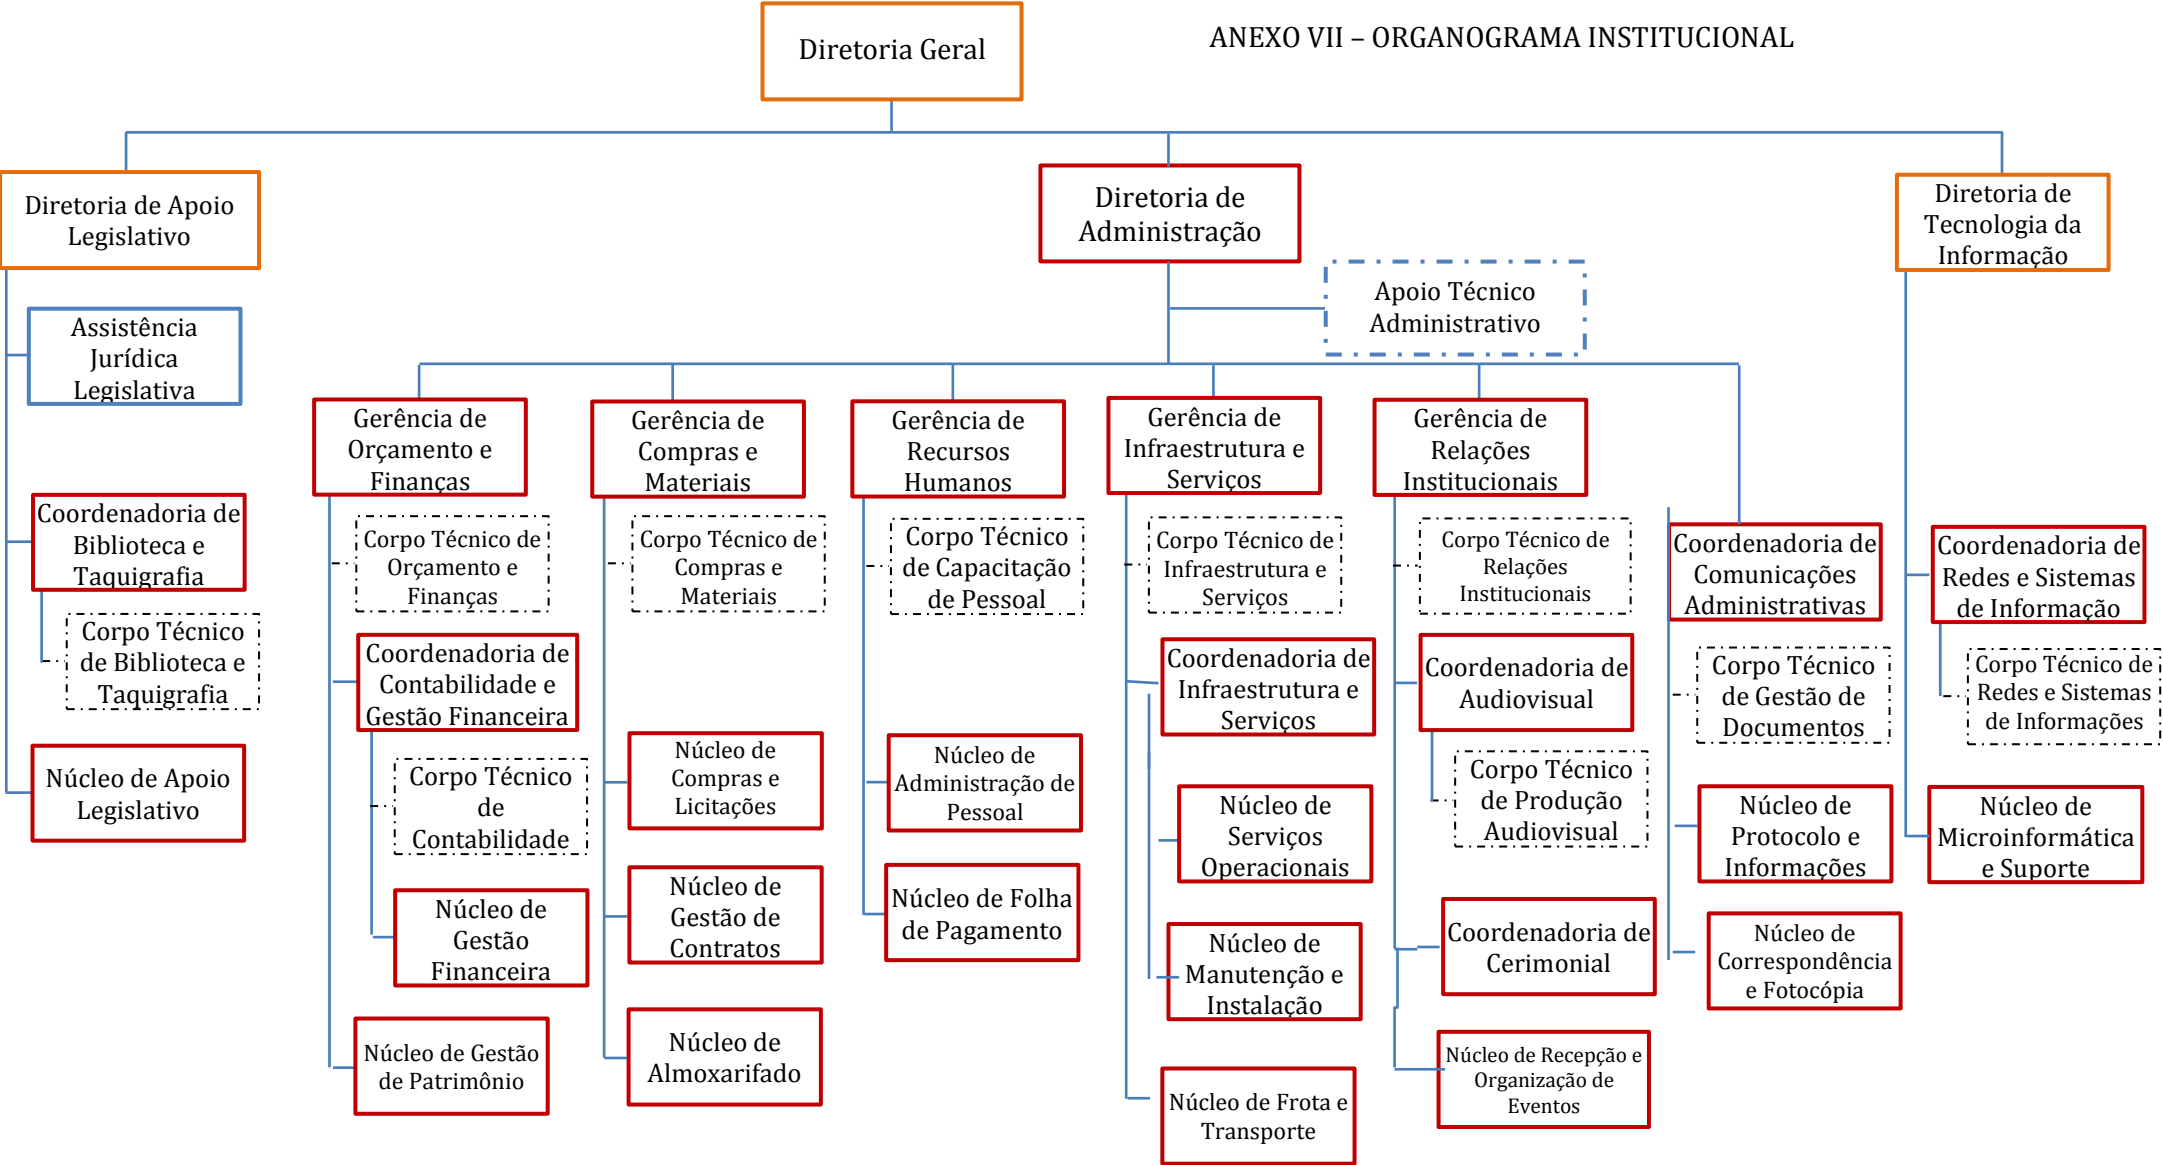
ANEXO VII – ORGANOGRAMA INSTITUCIONAL

Diretoria Geral

Diretoria de Apoio Legislativo

Assistência Jurídica Legislativa

Coordenadoria de Biblioteca e Taquigrafia

Corpo Técnico de Biblioteca e Taquigrafia

Núcleo de Apoio Legislativo

Diretoria de Administração

Apoio Técnico Administrativo

Gerência de Orçamento e Finanças

Corpo Técnico de Orçamento e Finanças

Coordenadoria de Contabilidade e Gestão Financeira

Corpo Técnico de Contabilidade

Núcleo de Gestão Financeira

Núcleo de Gestão de Patrimônio

Gerência de Compras e Materiais

Corpo Técnico de Compras e Materiais

Núcleo de Compras e Licitações

Núcleo de Gestão de Contratos

Núcleo de Almoxarifado

Gerência de Recursos Humanos

Corpo Técnico de Capacitação de Pessoal

Núcleo de Administração de Pessoal

Núcleo de Folha de Pagamento

Gerência de Infraestrutura e Serviços

Corpo Técnico de Infraestrutura e Serviços

Coordenadoria de Infraestrutura e Serviços

Núcleo de Serviços Operacionais

Núcleo de Manutenção e Instalação

Núcleo de Frota e Transporte

Gerência de Relações Institucionais

Corpo Técnico de Relações Institucionais

Coordenadoria de Audiovisual

Corpo Técnico de Produção Audiovisual

Coordenadoria de Cerimonial

Núcleo de Recepção e Organização de Eventos

Coordenadoria de Comunicações Administrativas

Corpo Técnico de Gestão de Documentos

Núcleo de Protocolo e Informações

Núcleo de Correspondência e Fotocópia

Diretoria de Tecnologia da Informação

Coordenadoria de Redes e Sistemas de Informação

Corpo Técnico de Redes e Sistemas de Informações

Núcleo de Microinformática e Suporte